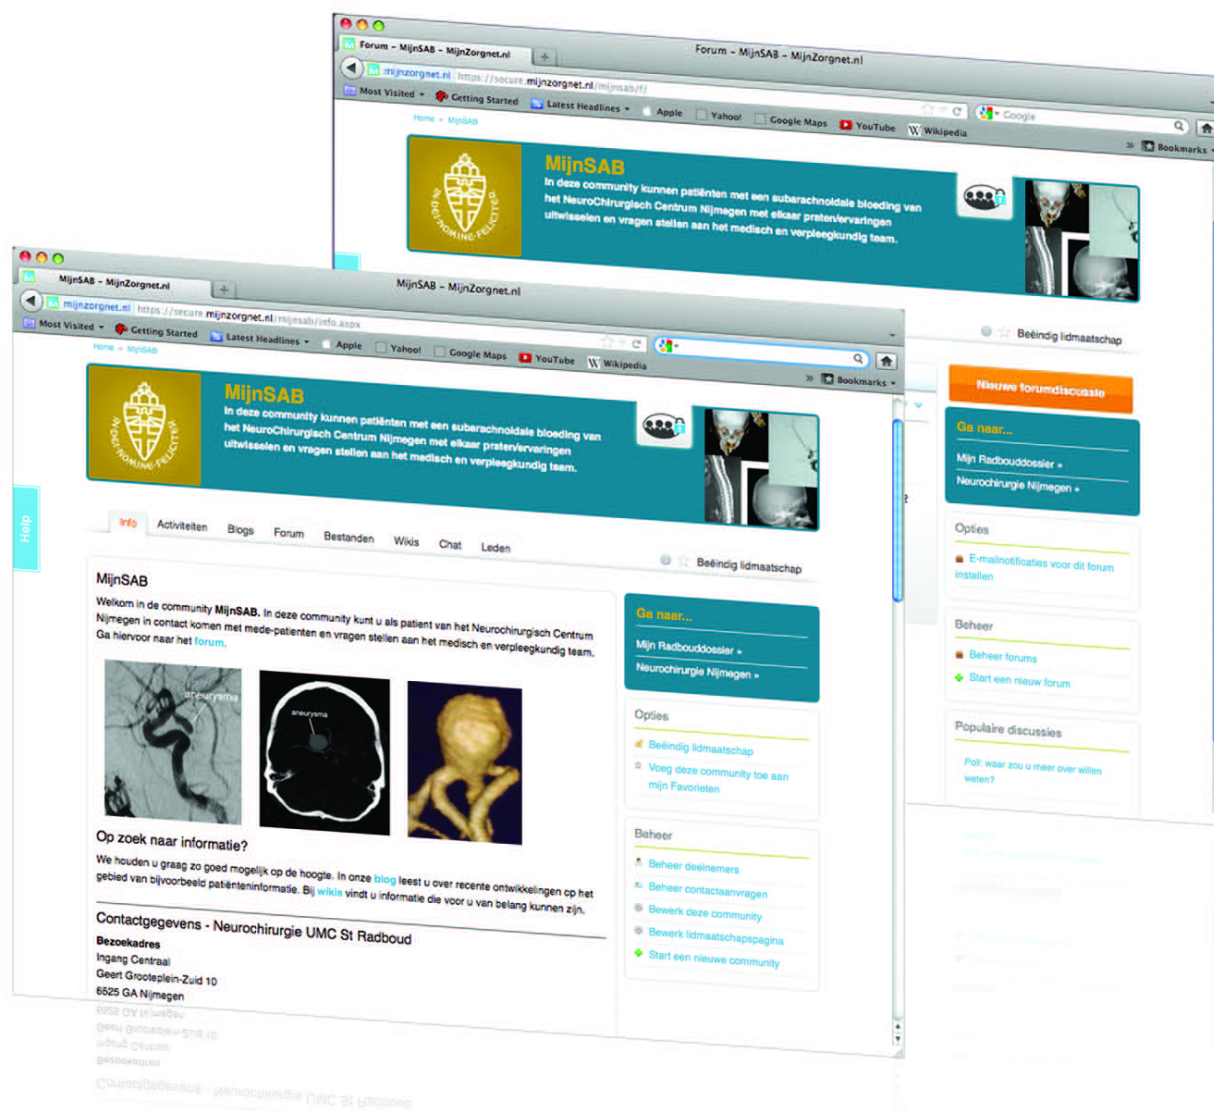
Forum – MijnSAB – MijnZorgnet.nl

Forum – MijnSAB – MijnZorgnet.nl

mijnzorgnet.nl https://secure.mijnzorgnet.nl/mijnsab/f/

Most Visited Getting Started Latest Headlines Apple Yahoo! Google Maps YouTube Wikipedia

Google

Bookmarks

Home » MijnSAB

IN DEI NOMINE FELICITER

MijnSAB

In deze community kunnen patiënten met een subarachnoïdale bloeding van het NeuroChirurgisch Centrum Nijmegen met elkaar praten/ervaringen uitwisselen en vragen stellen aan het medisch en verpleegkundig team.

Beëindig lidmaatschap

Nieuwe forumdiscussie

Ga naar...

Mijn Radbouddossier »

Neurochirurgie Nijmegen »

Opties

E-mailnotificaties voor dit forum instellen

Beheer

Beheer forums

Start een nieuw forum

Populaire discussies

Poll: waar zou u meer over willen weten?

MijnSAB – MijnZorgnet.nl

MijnSAB – MijnZorgnet.nl

mijnzorgnet.nl https://secure.mijnzorgnet.nl/mijnsab/info.aspx

Most Visited Getting Started Latest Headlines Apple Yahoo! Google Maps YouTube Wikipedia

Bookmarks

Home » MijnSAB

IN DEI NOMINE FELICITER

MijnSAB

In deze community kunnen patiënten met een subarachnoïdale bloeding van het NeuroChirurgisch Centrum Nijmegen met elkaar praten/ervaringen uitwisselen en vragen stellen aan het medisch en verpleegkundig team.

Help

Info Activiteiten Blogs Forum Bestanden Wikis Chat Leden

Beëindig lidmaatschap

MijnSAB

Welkom in de community MijnSAB. In deze community kunt u als patient van het Neurochirurgisch Centrum Nijmegen in contact komen met mede-patienten en vragen stellen aan het medisch en verpleegkundig team. Ga hiervoor naar het forum.

aneurysma

aneurysma

Op zoek naar informatie?

We houden u graag zo goed mogelijk op de hoogte. In onze blog leest u over recente ontwikkelingen op het gebied van bijvoorbeeld patiënteninformatie. Bij wikis vindt u informatie die voor u van belang kunnen zijn.

Contactgegevens - Neurochirurgie UMC St Radboud

Bezoekadres
Ingang Centraal
Geert Grooteplein-Zuid 10
6525 GA Nijmegen

Ga naar...

Mijn Radbouddossier »

Neurochirurgie Nijmegen »

Opties

Beëindig lidmaatschap

Voeg deze community toe aan mijn Favorieten

Beheer

Beheer deelnemers

Beheer contactaanvragen

Bewerk deze community

Bewerk lidmaatschapspagina

Start een nieuwe community